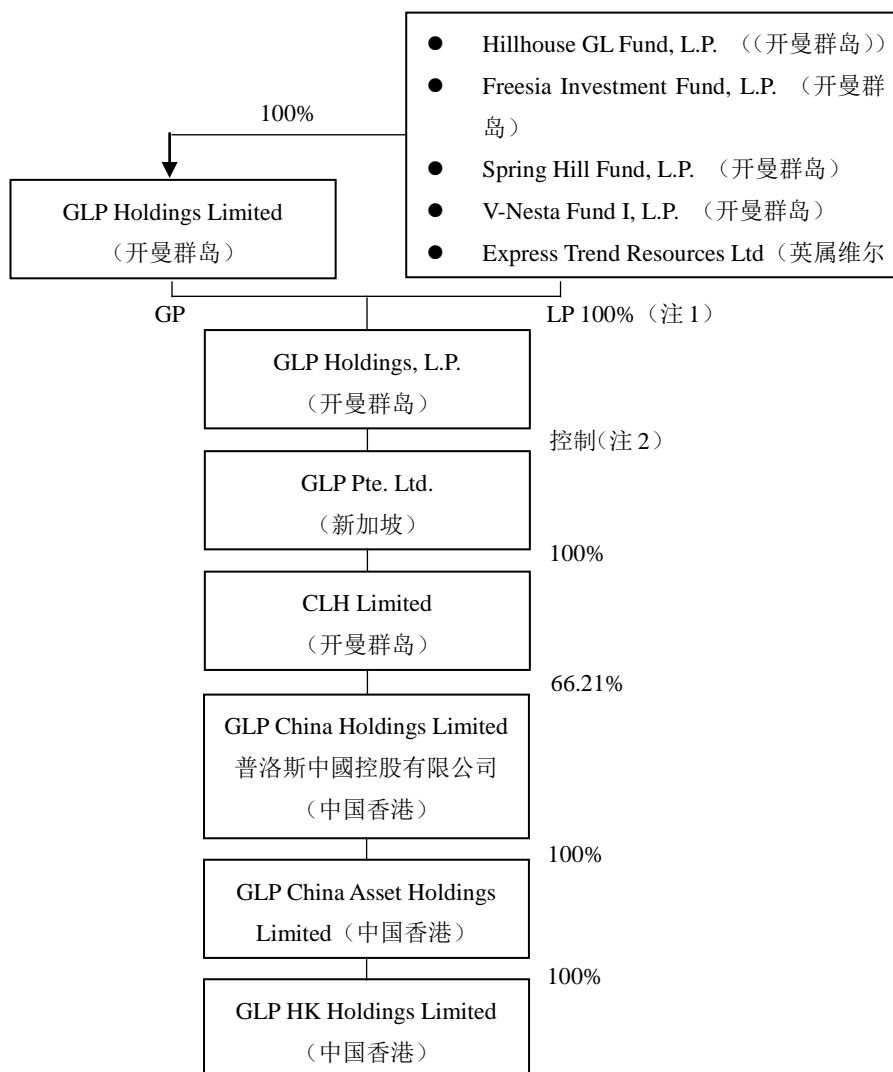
- Hillhouse GL Fund, L.P. （(开曼群岛)）
- Freesia Investment Fund, L.P. （开曼群岛）
- Spring Hill Fund, L.P. （开曼群岛）
- V-Nesta Fund I, L.P. （开曼群岛）
- Express Trend Resources Ltd（英属维尔

100%

GLP Holdings Limited
（开曼群岛）

GP

LP 100%（注 1）

GLP Holdings, L.P.
（开曼群岛）

控制(注 2）

GLP Pte. Ltd.
（新加坡）

100%

CLH Limited
（开曼群岛）

66.21%

GLP China Holdings Limited
普洛斯中國控股有限公司
（中国香港）

100%

GLP China Asset Holdings Limited（中国香港）

100%

GLP HK Holdings Limited
（中国香港）